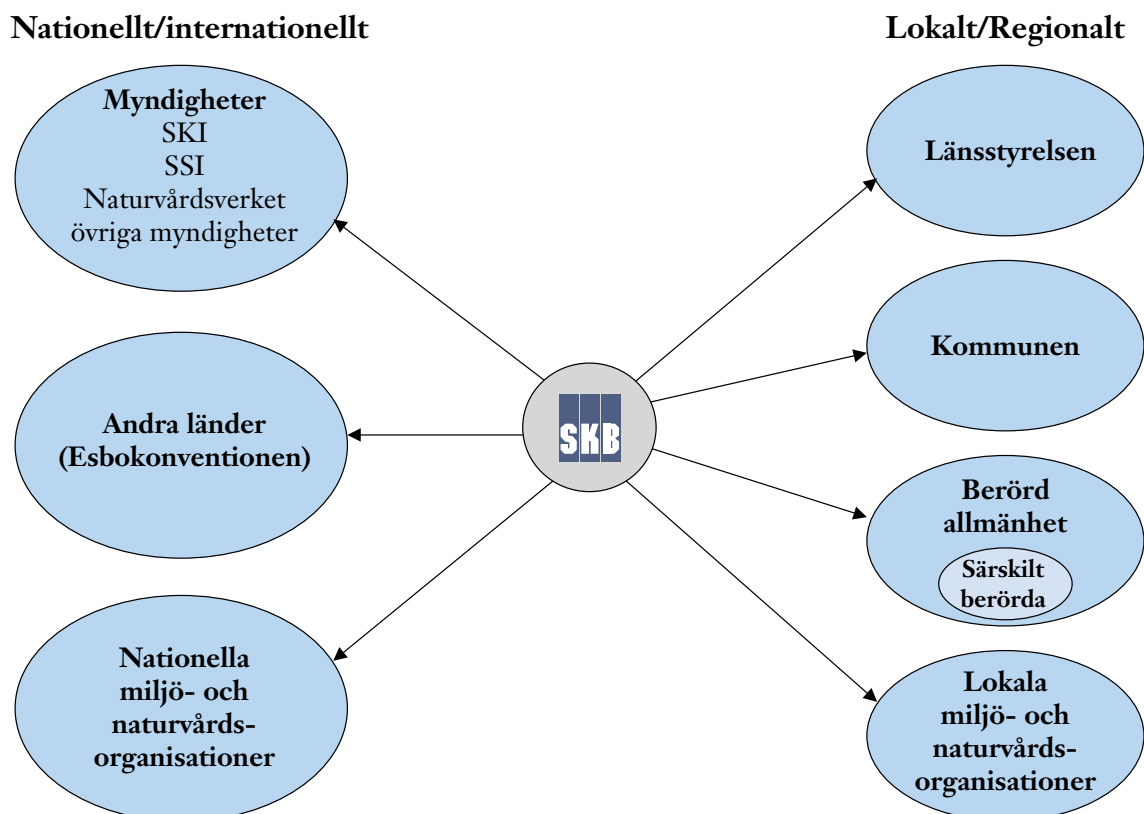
Nationellt/internationellt

Lokalt/Regionalt

Myndigheter
SKI
SSI
Naturvårdsverket
övriga myndigheter

Andra länder
(Esbokonventionen)

Nationella
miljö- och
naturvårds-
organisationer

SKB

Länsstyrelsen

Kommunen

Berörd
allmänhet

Särskilt
berörda

Lokala
miljö- och
naturvårds-
organisationer